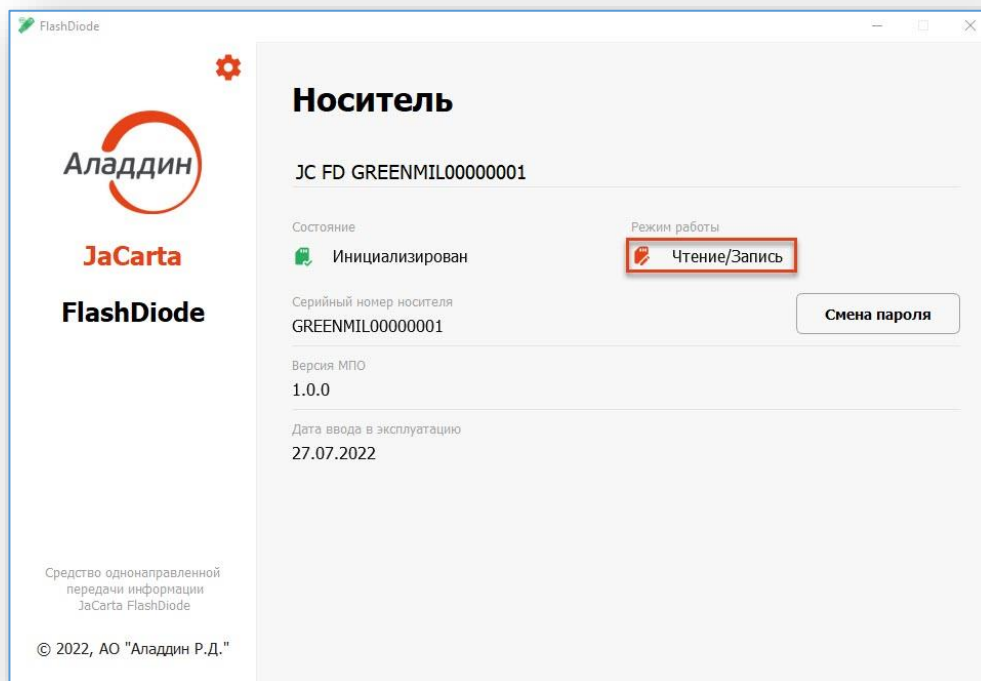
FlashDiode

Аладдин

JaCarta

FlashDiode

Средство однонаправленной передачи информации JaCarta FlashDiode

© 2022, АО "Аладдин Р.Д."

Носитель

JC FD GREENMIL00000001

Состояние

Инициализирован

Режим работы

Чтение/Запись

Серийный номер носителя

GREENMIL00000001

Смена пароля

Версия МПО

1.0.0

Дата ввода в эксплуатацию

27.07.2022